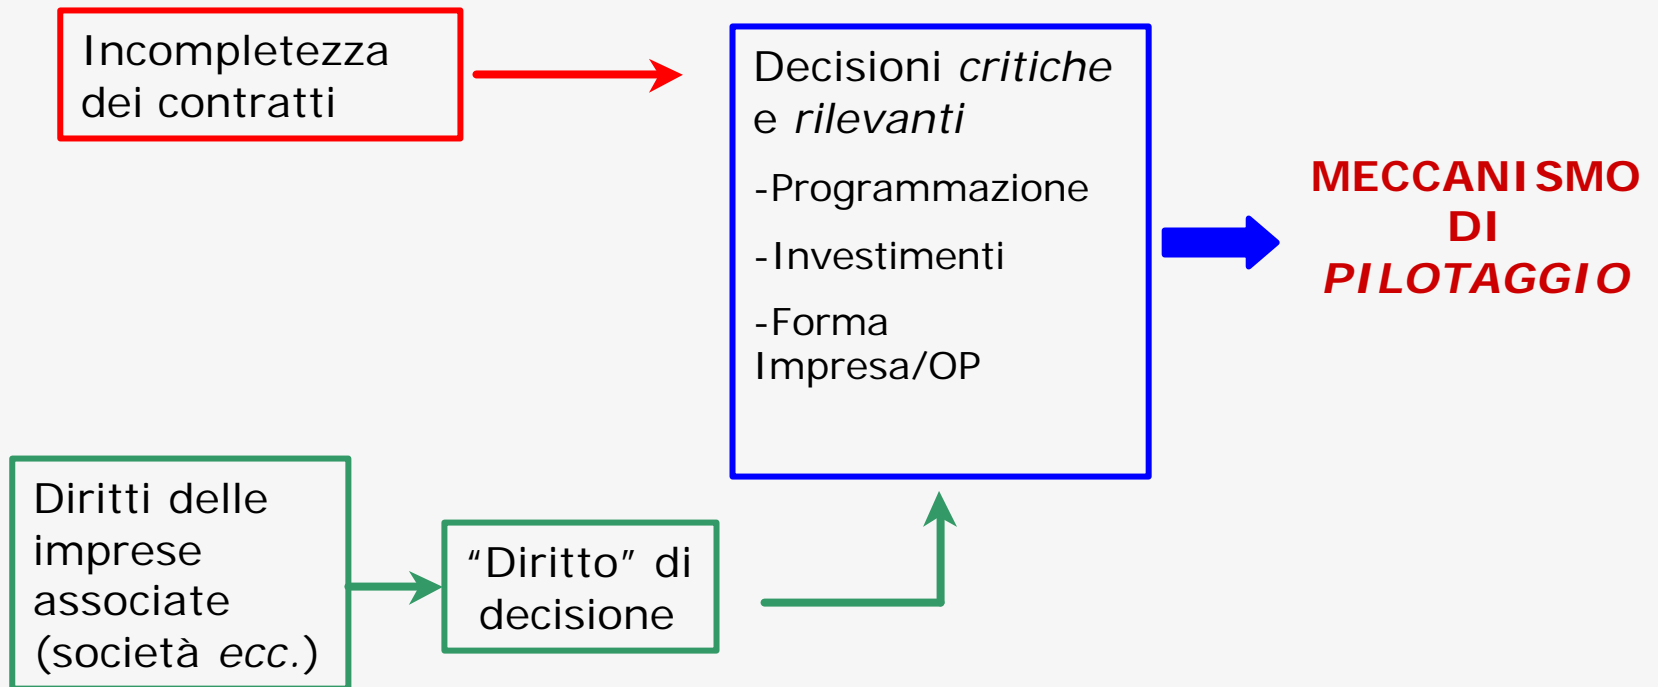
Incompletezza dei contratti

Decisioni critiche e rilevanti

-Programmazione

-Investimenti

-Forma Impresa/OP

MECCANISMO DI PILOTAGGIO

Diritti delle imprese associate (società ecc.)

“Diritto” di decisione